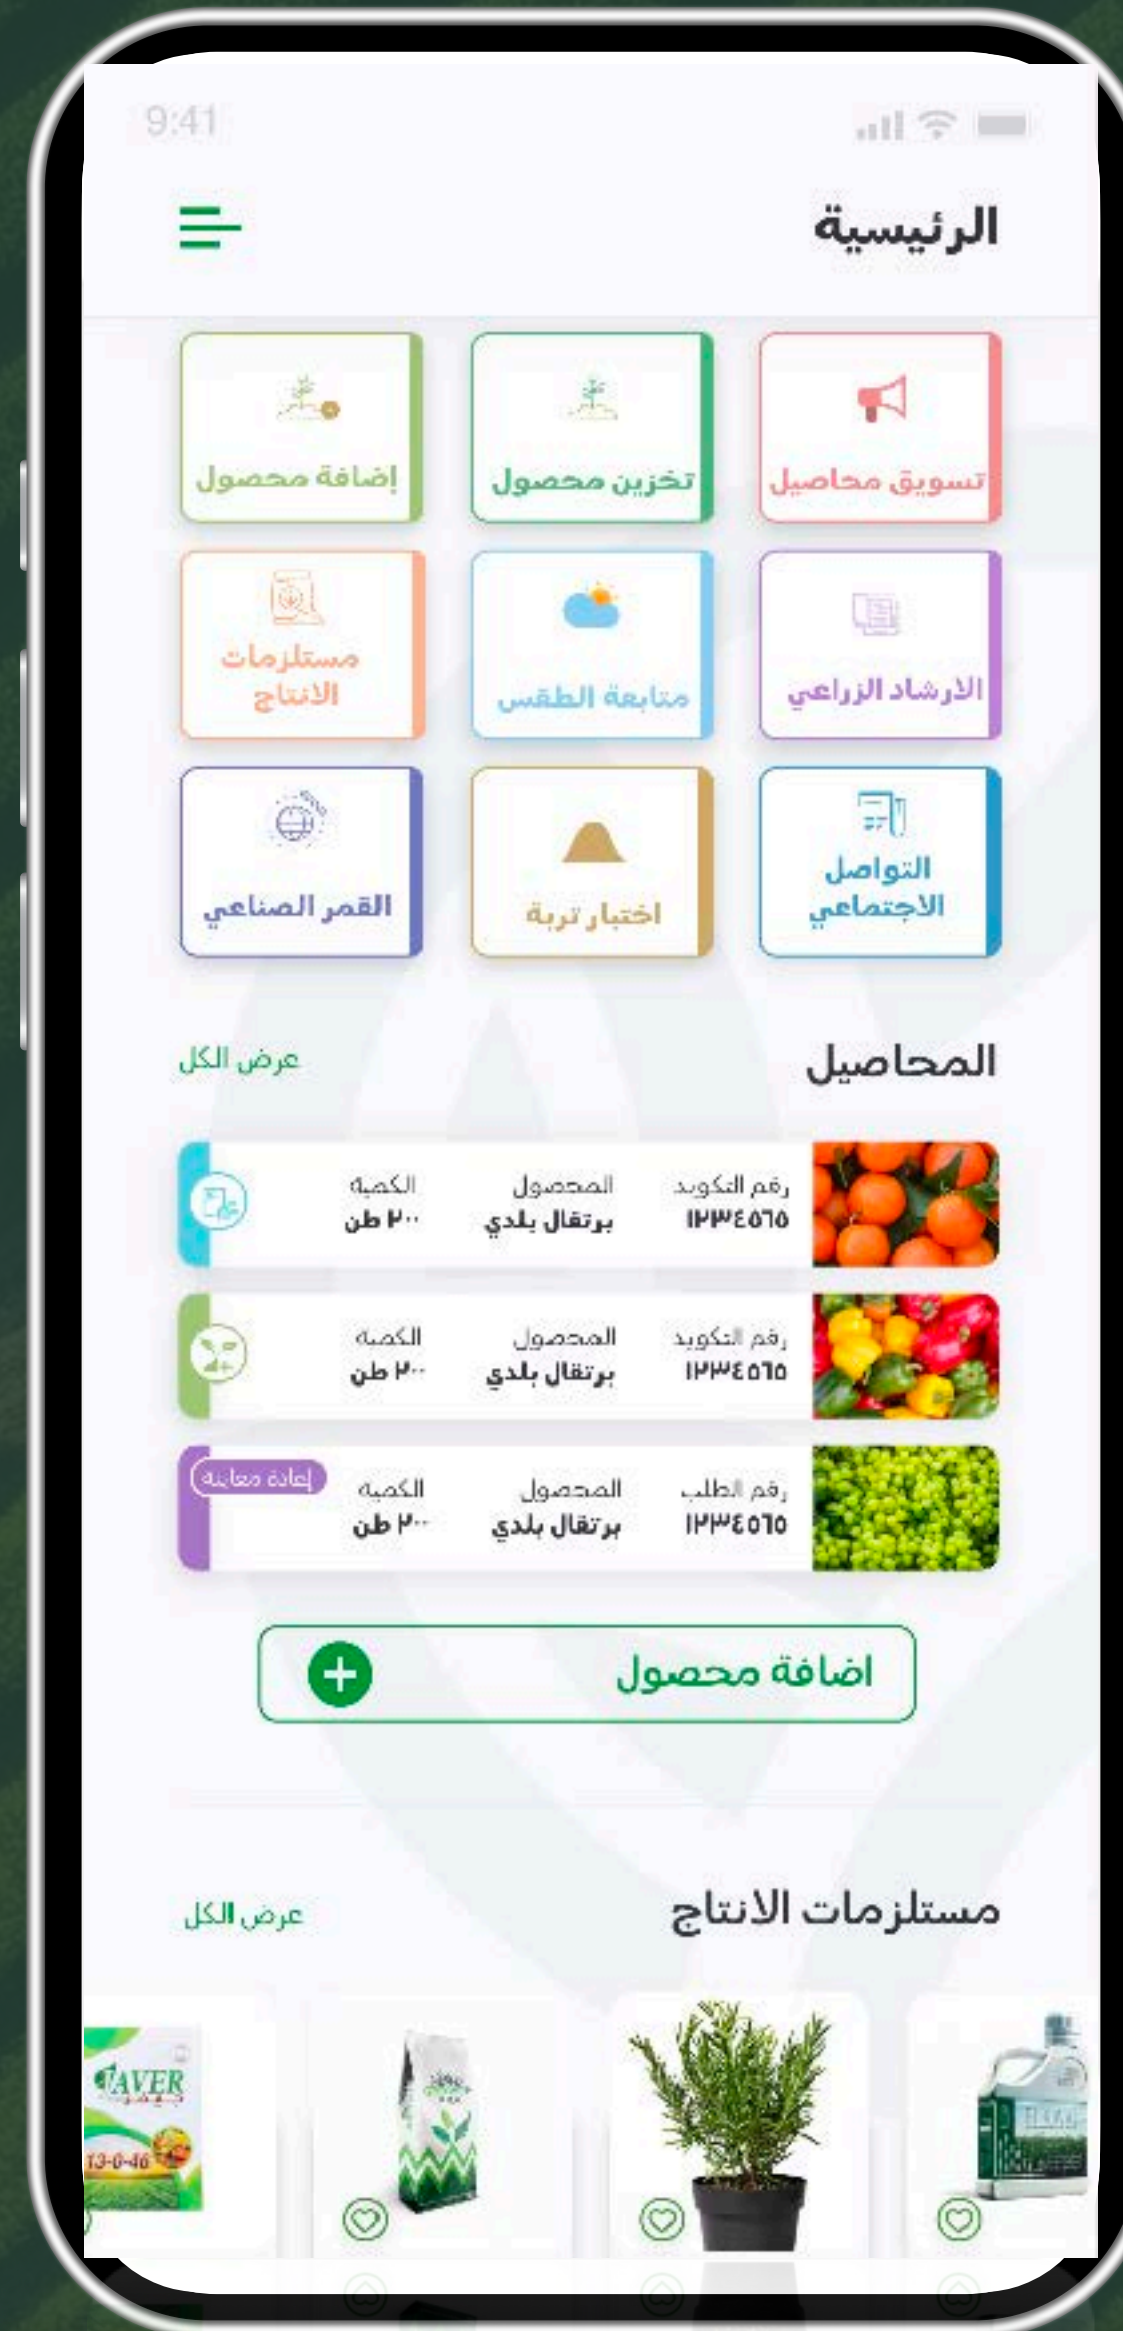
9:41

الرئيسية

تسويق محاصيل
تخزين محصول
إضافة محصول

الارشاد الزراعي
متابعة الطقس
مستلزمات الانتاج

التواصل الاجتماعي
اختبار تربة
القمر الصناعي

المحاصيل
عرض الكل

| رقم التكويد | المحصول | الكمية |
|---|---|---|
| ١٢٣٤٥٦٥ | برتقال بلدي | ٢٠٠ طن |
| ١٢٣٤٥٦٥ | برتقال بلدي | ٢٠٠ طن |
| رقم الطلب ١٢٣٤٥٦٥ | برتقال بلدي | ٢٠٠ طن |

إعادة معاينة

اضافة محصول

مستلزمات الانتاج
عرض الكل

FAVER
13-0-46